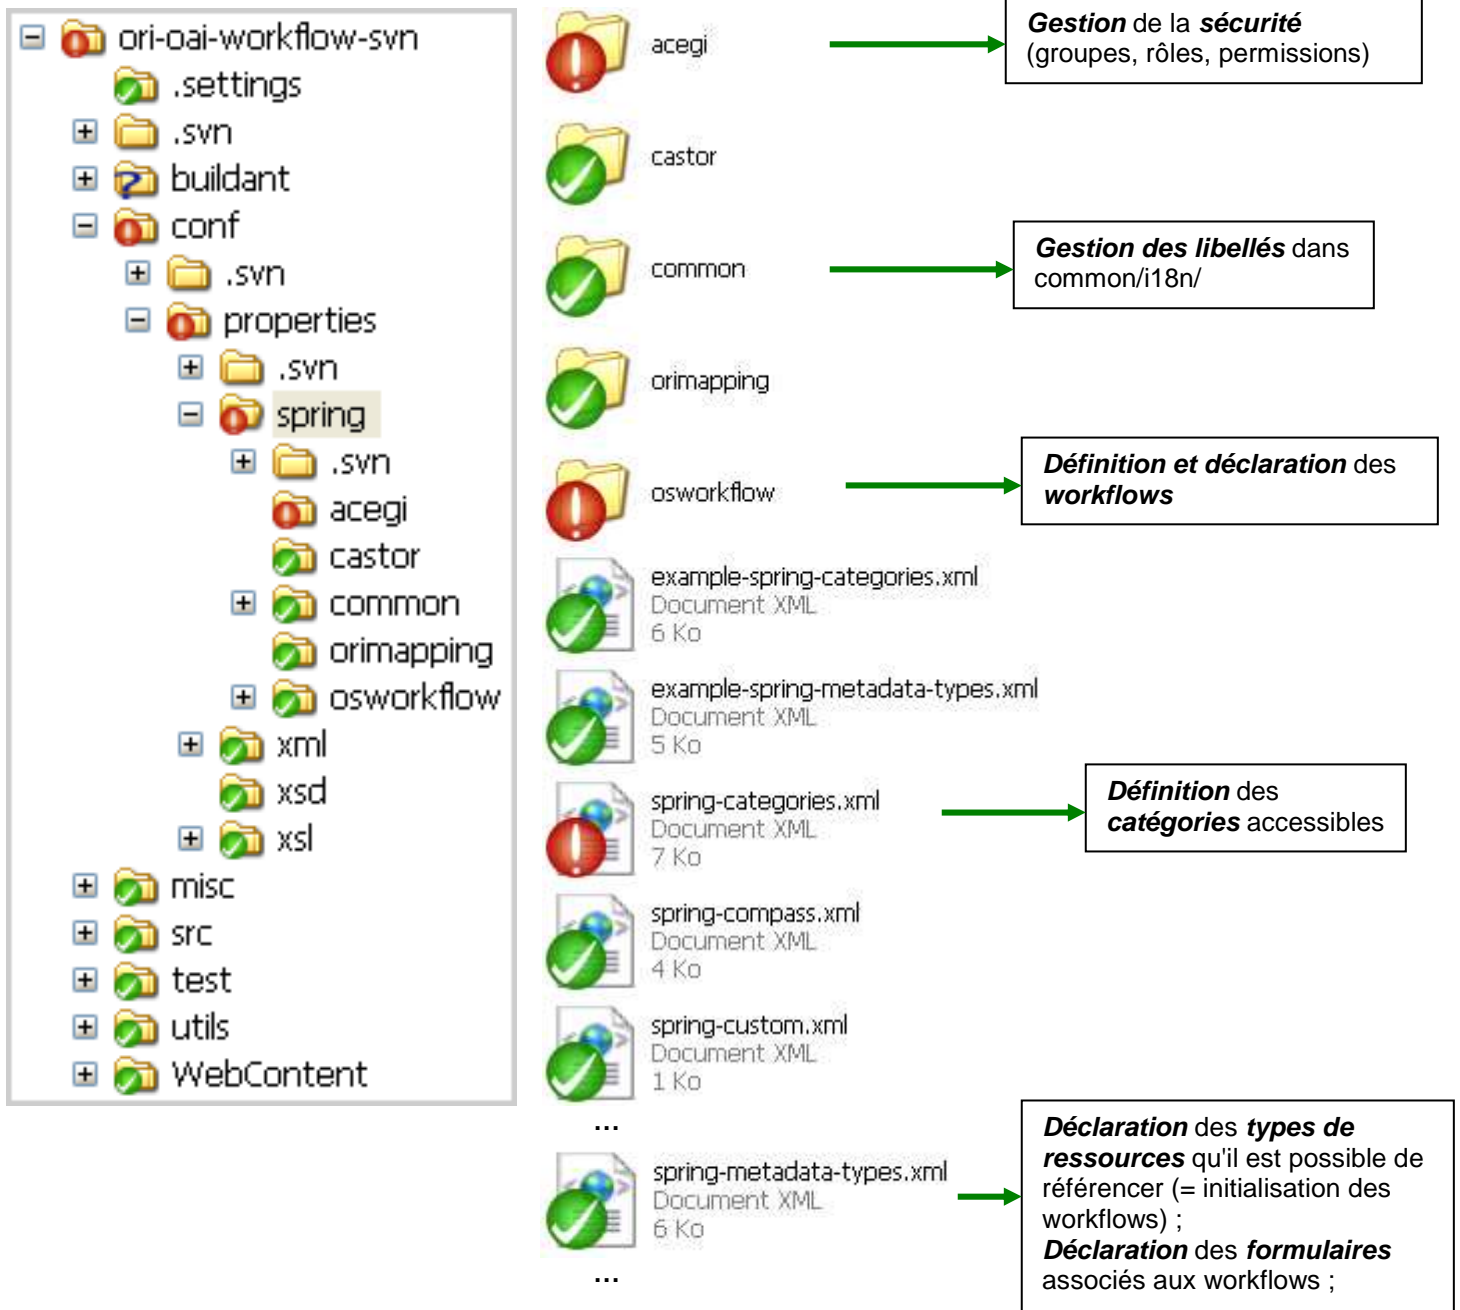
ori-oai-workflow-svn
.settings
.svn
buildant
conf
.svn
properties
.svn
spring
.svn
acegi
castor
common
orimapping
osworkflow
xml
xsd
xsl
misc
src
test
utils
WebContent

acegi

Gestion de la sécurité (groupes, rôles, permissions)

castor

common

Gestion des libellés dans common/i18n/

orimapping

osworkflow

Définition et déclaration des workflows

example-spring-categories.xml
Document XML
6 Ko

example-spring-metadata-types.xml
Document XML
5 Ko

spring-categories.xml
Document XML
7 Ko

Définition des catégories accessibles

spring-compass.xml
Document XML
4 Ko

spring-custom.xml
Document XML
1 Ko

...

spring-metadata-types.xml
Document XML
6 Ko

...

Déclaration des types de ressources qu'il est possible de référencer (= initialisation des workflows) ;
Déclaration des formulaires associés aux workflows ;